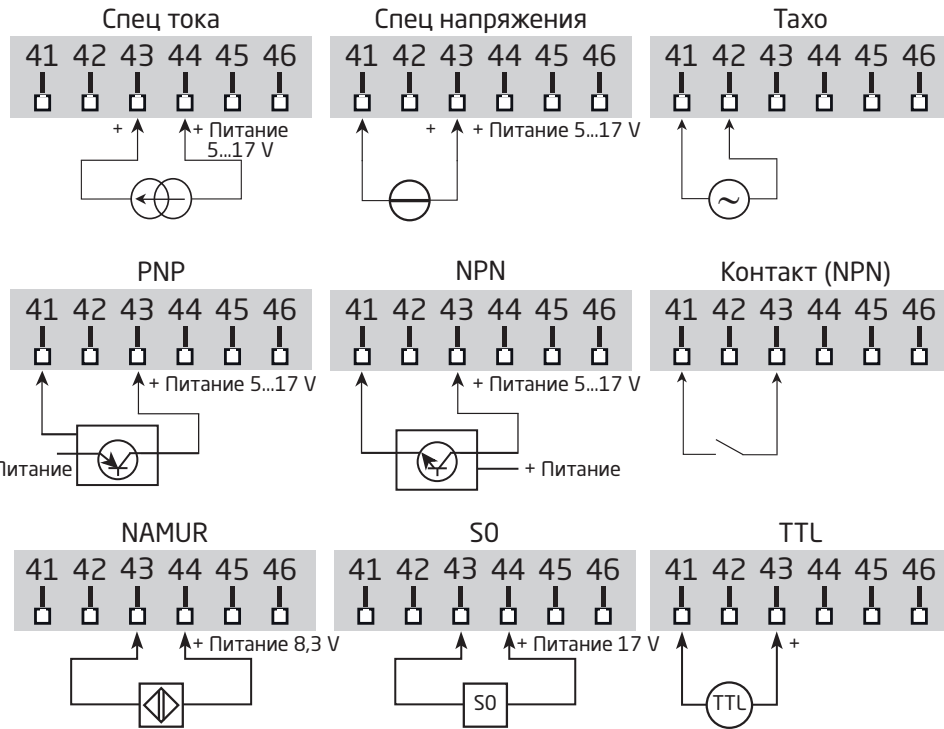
Спец тока

41 42 43 44 45 46

+ + Питание 5...17 V

Спец напряжения

41 42 43 44 45 46

+ + Питание 5...17 V

Тахо

41 42 43 44 45 46

PNP

41 42 43 44 45 46

+ Питание 5...17 V

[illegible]Питание

NPN

41 42 43 44 45 46

+ Питание 5...17 V

+ Питание

Контакт (NPN)

41 42 43 44 45 46

NAMUR

41 42 43 44 45 46

+ Питание 8,3 V

S0

41 42 43 44 45 46

+ Питание 17 V

S0

TTL

41 42 43 44 45 46

+

TTL